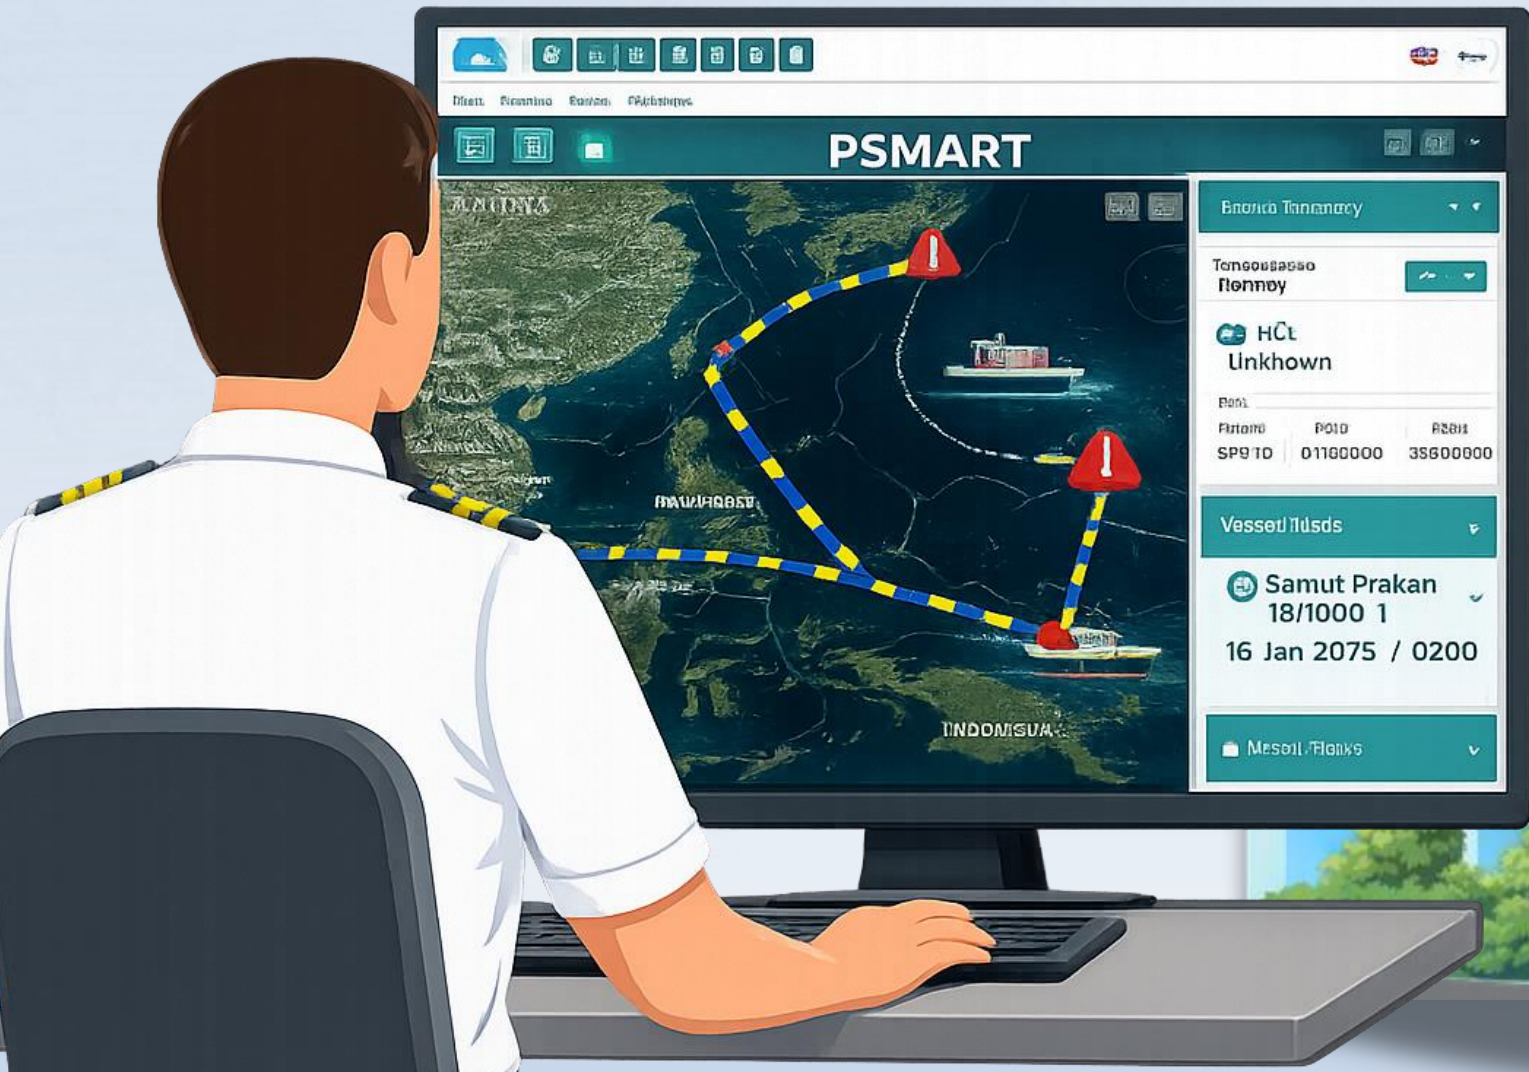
Mian Rmmino Bavan Pkblomps

PSMART

AMIDNA

MAUHBBBT

INDONISUA

Bnonca Tannancy

Tansousasso
Rennoy

HCt
Linkhown

Ban

| Ristorn | POIO | RSBII |
|---|---|---|
| SP9TD | 01160000 | 3S600000 |

Vessed Ilusds

Samut Prakan
18/1000 1
16 Jan 2075 / 0200

Mesoil Flenks